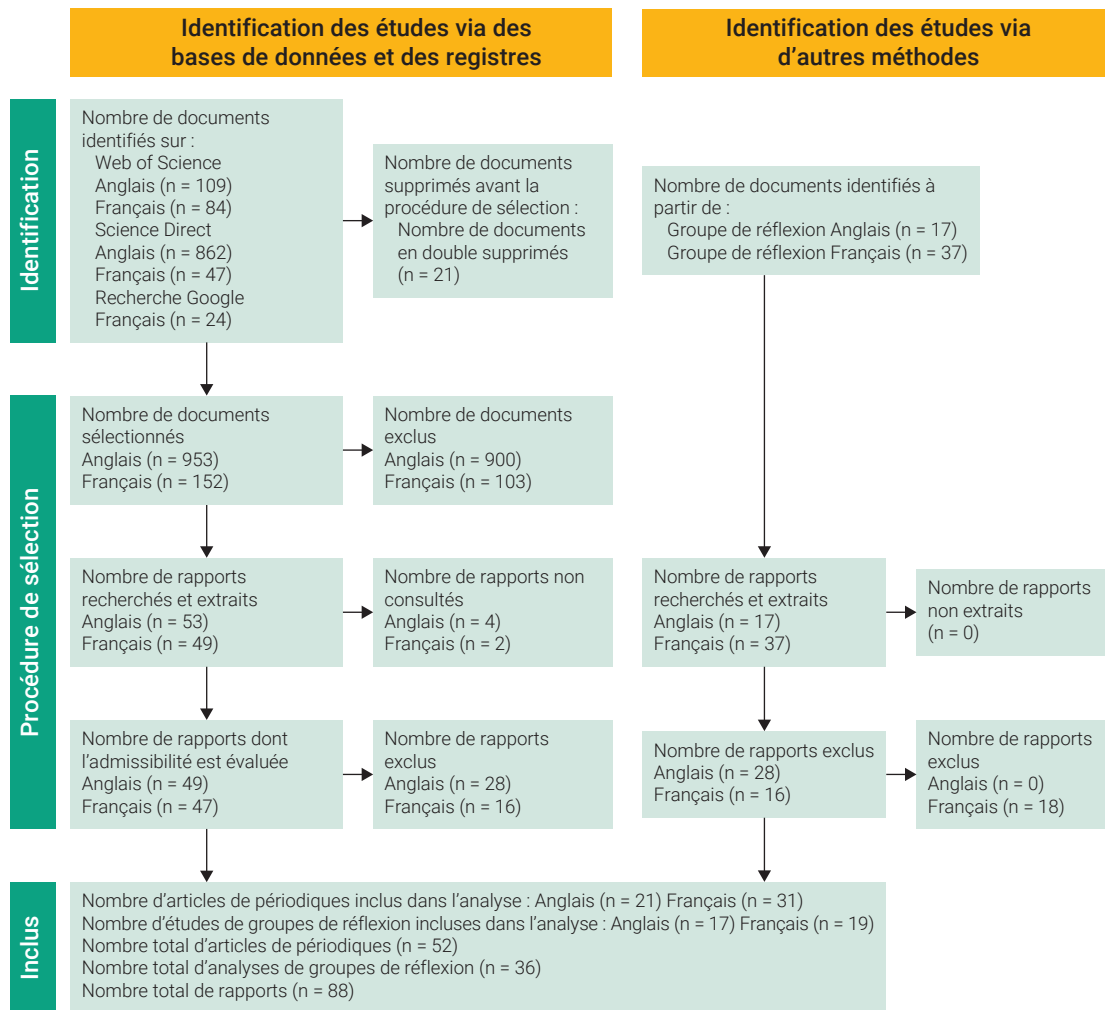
Identification des études via des bases de données et des registres

Identification des études via d’autres méthodes

Identification

Nombre de documents identifiés sur :
Web of Science
Anglais (n = 109)
Français (n = 84)
Science Direct
Anglais (n = 862)
Français (n = 47)
Recherche Google
Français (n = 24)

Nombre de documents supprimés avant la procédure de sélection :
Nombre de documents en double supprimés (n = 21)

Nombre de documents identifiés à partir de :
Groupe de réflexion Anglais (n = 17)
Groupe de réflexion Français (n = 37)

Procédure de sélection

Nombre de documents sélectionnés
Anglais (n = 953)
Français (n = 152)

Nombre de documents exclus
Anglais (n = 900)
Français (n = 103)

Nombre de rapports recherchés et extraits
Anglais (n = 53)
Français (n = 49)

Nombre de rapports non consultés
Anglais (n = 4)
Français (n = 2)

Nombre de rapports recherchés et extraits
Anglais (n = 17)
Français (n = 37)

Nombre de rapports non extraits
(n = 0)

Nombre de rapports dont l’admissibilité est évaluée
Anglais (n = 49)
Français (n = 47)

Nombre de rapports exclus
Anglais (n = 28)
Français (n = 16)

Nombre de rapports exclus
Anglais (n = 28)
Français (n = 16)

Nombre de rapports exclus
Anglais (n = 0)
Français (n = 18)

Inclus

Nombre d’articles de périodiques inclus dans l’analyse : Anglais (n = 21) Français (n = 31)
Nombre d’études de groupes de réflexion incluses dans l’analyse : Anglais (n = 17) Français (n = 19)
Nombre total d’articles de périodiques (n = 52)
Nombre total d’analyses de groupes de réflexion (n = 36)
Nombre total de rapports (n = 88)